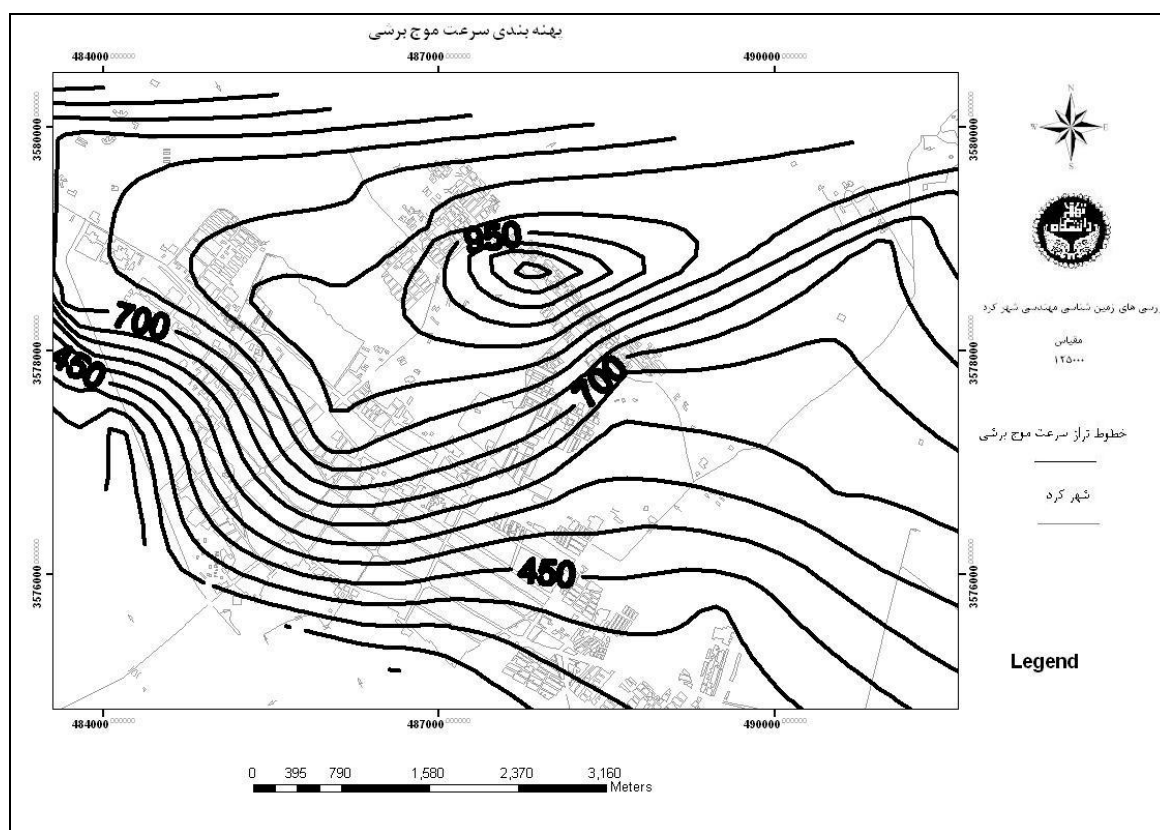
پهنه بندی سرعت موج برشی

484000
487000
490000

3580000
3578000
3576000

950
700
450
700
450

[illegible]رسی های زمین شناسی مهندسی شهر کرد

مقیاس
۱:۲۵۰۰۰

خطوط تراز سرعت موج برشی

شهر کرد

Legend

484000
487000
490000

0 395 790 1,580 2,370 3,160 Meters